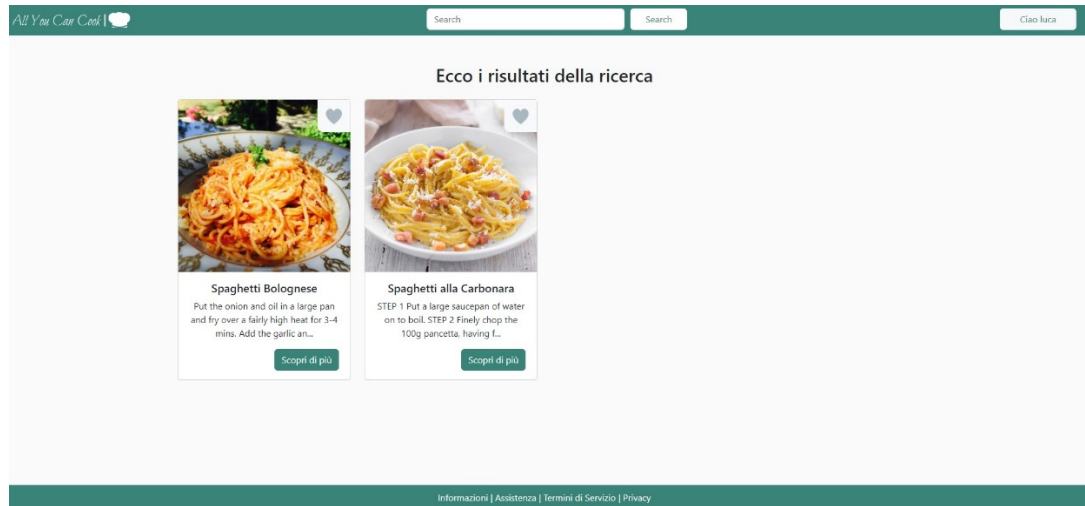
All You Can Cook |

Search

Search

Ciao luca

Ecco i risultati della ricerca

Spaghetti Bolognese

Put the onion and oil in a large pan and fry over a fairly high heat for 3-4 mins. Add the garlic an...

Scopri di più

Spaghetti alla Carbonara

STEP 1 Put a large saucepan of water on to boil. STEP 2 Finely chop the 100g pancetta, having f...

Scopri di più

Informazioni | Assistenza | Termini di Servizio | Privacy